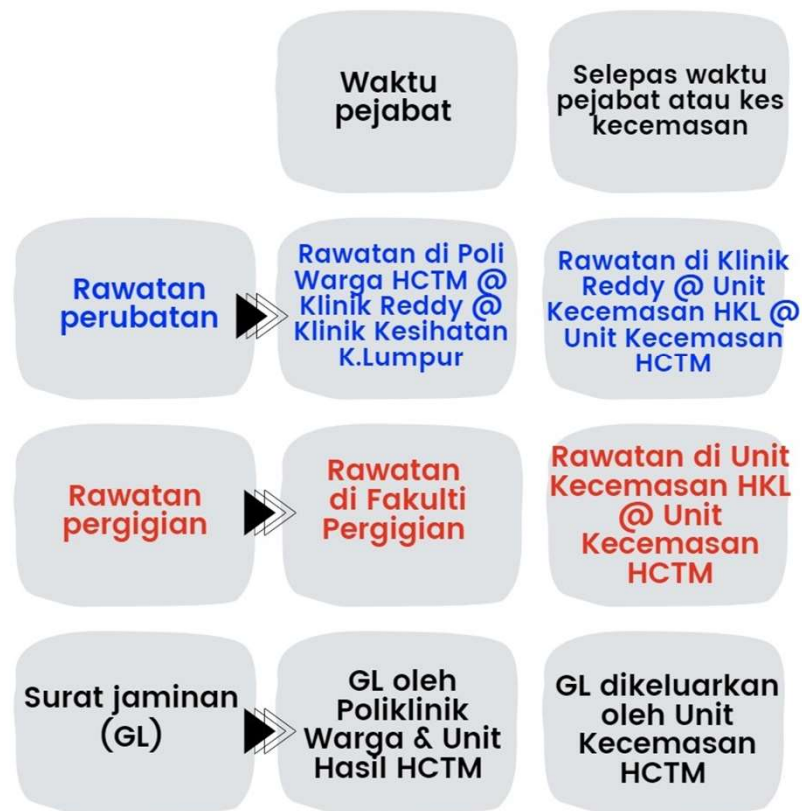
| | Waktu pejabat | Selepas waktu pejabat atau kes kecemasan |
|---|---|---|
| Rawatan perubatan | Rawatan di Poli Warga HCTM @ Klinik Reddy @ Klinik Kesihatan K.Lumpur | Rawatan di Klinik Reddy @ Unit Kecemasan HKL @ Unit Kecemasan HCTM |
| Rawatan pergigian | Rawatan di Fakulti Pergigian | Rawatan di Unit Kecemasan HKL @ Unit Kecemasan HCTM |
| Surat jaminan (GL) | GL oleh Poliklinik Warga & Unit Hasil HCTM | GL dikeluarkan oleh Unit Kecemasan HCTM |